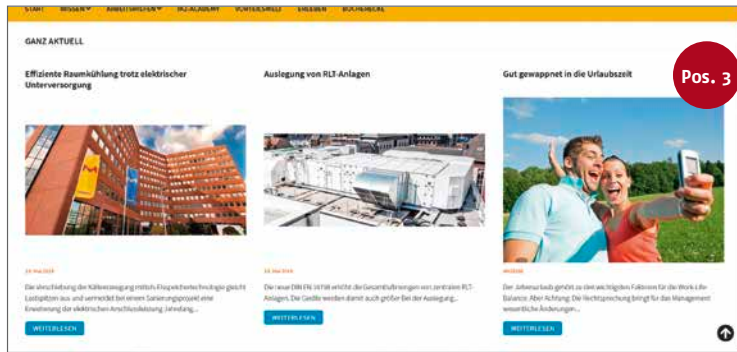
START WISSEN ARBEITSHILFEN TGA ACADEMY VORTEILSWELT ERLEBEN BÜCHERECKE

GANZ AKTUELL

Pos. 3

Effiziente Raumkühlung trotz elektrischer Unterversorgung

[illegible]

Der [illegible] der Kälteversorgung mittels Eisspeichertechnologie gleicht Lastspitzen aus und vermeidet bei einem Sanierungsprojekt eine Erweiterung der elektrischen Anschlussleistung. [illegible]

WEITERLESEN

Auslegung von RLT-Anlagen

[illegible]

Die neue DIN EN 16798 erhöht die Gesamtluftmengen von zentralen RLT-Anlagen. Die Geräte werden damit auch größer. Bei der Auslegung...

WEITERLESEN

Gut gewappnet in die Urlaubszeit

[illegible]

Der Jahresurlaub gehört zu den wichtigsten Faktoren für die Work-Life-Balance. Aber Achtung: Die Rechtsprechung bringt für das Management wesentliche Änderungen...

WEITERLESEN